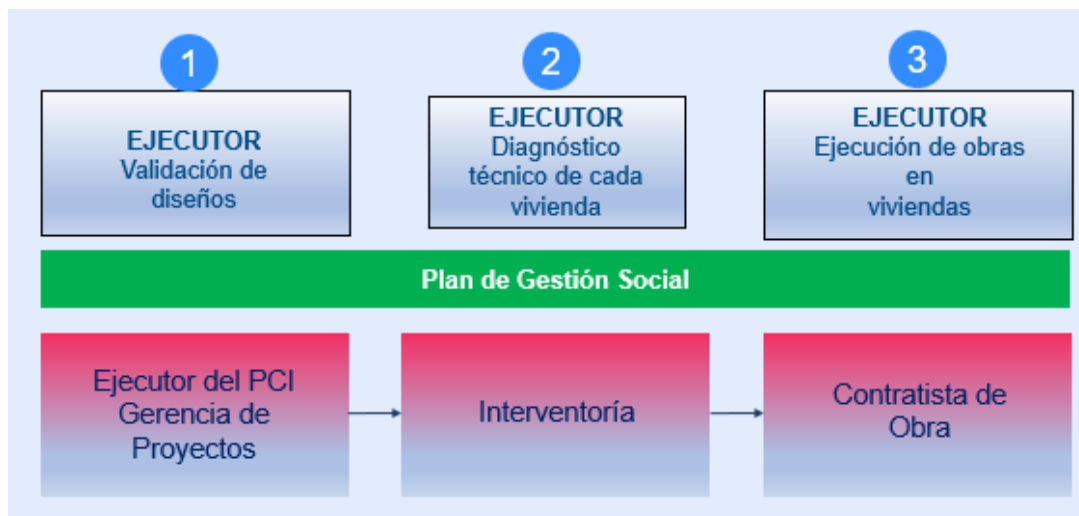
1

EJECUTOR
Validación de diseños

2

EJECUTOR
Diagnóstico técnico de cada vivienda

3

EJECUTOR
Ejecución de obras en viviendas

Plan de Gestión Social

Ejecutor del PCI Gerencia de Proyectos

Interventoría

Contratista de Obra